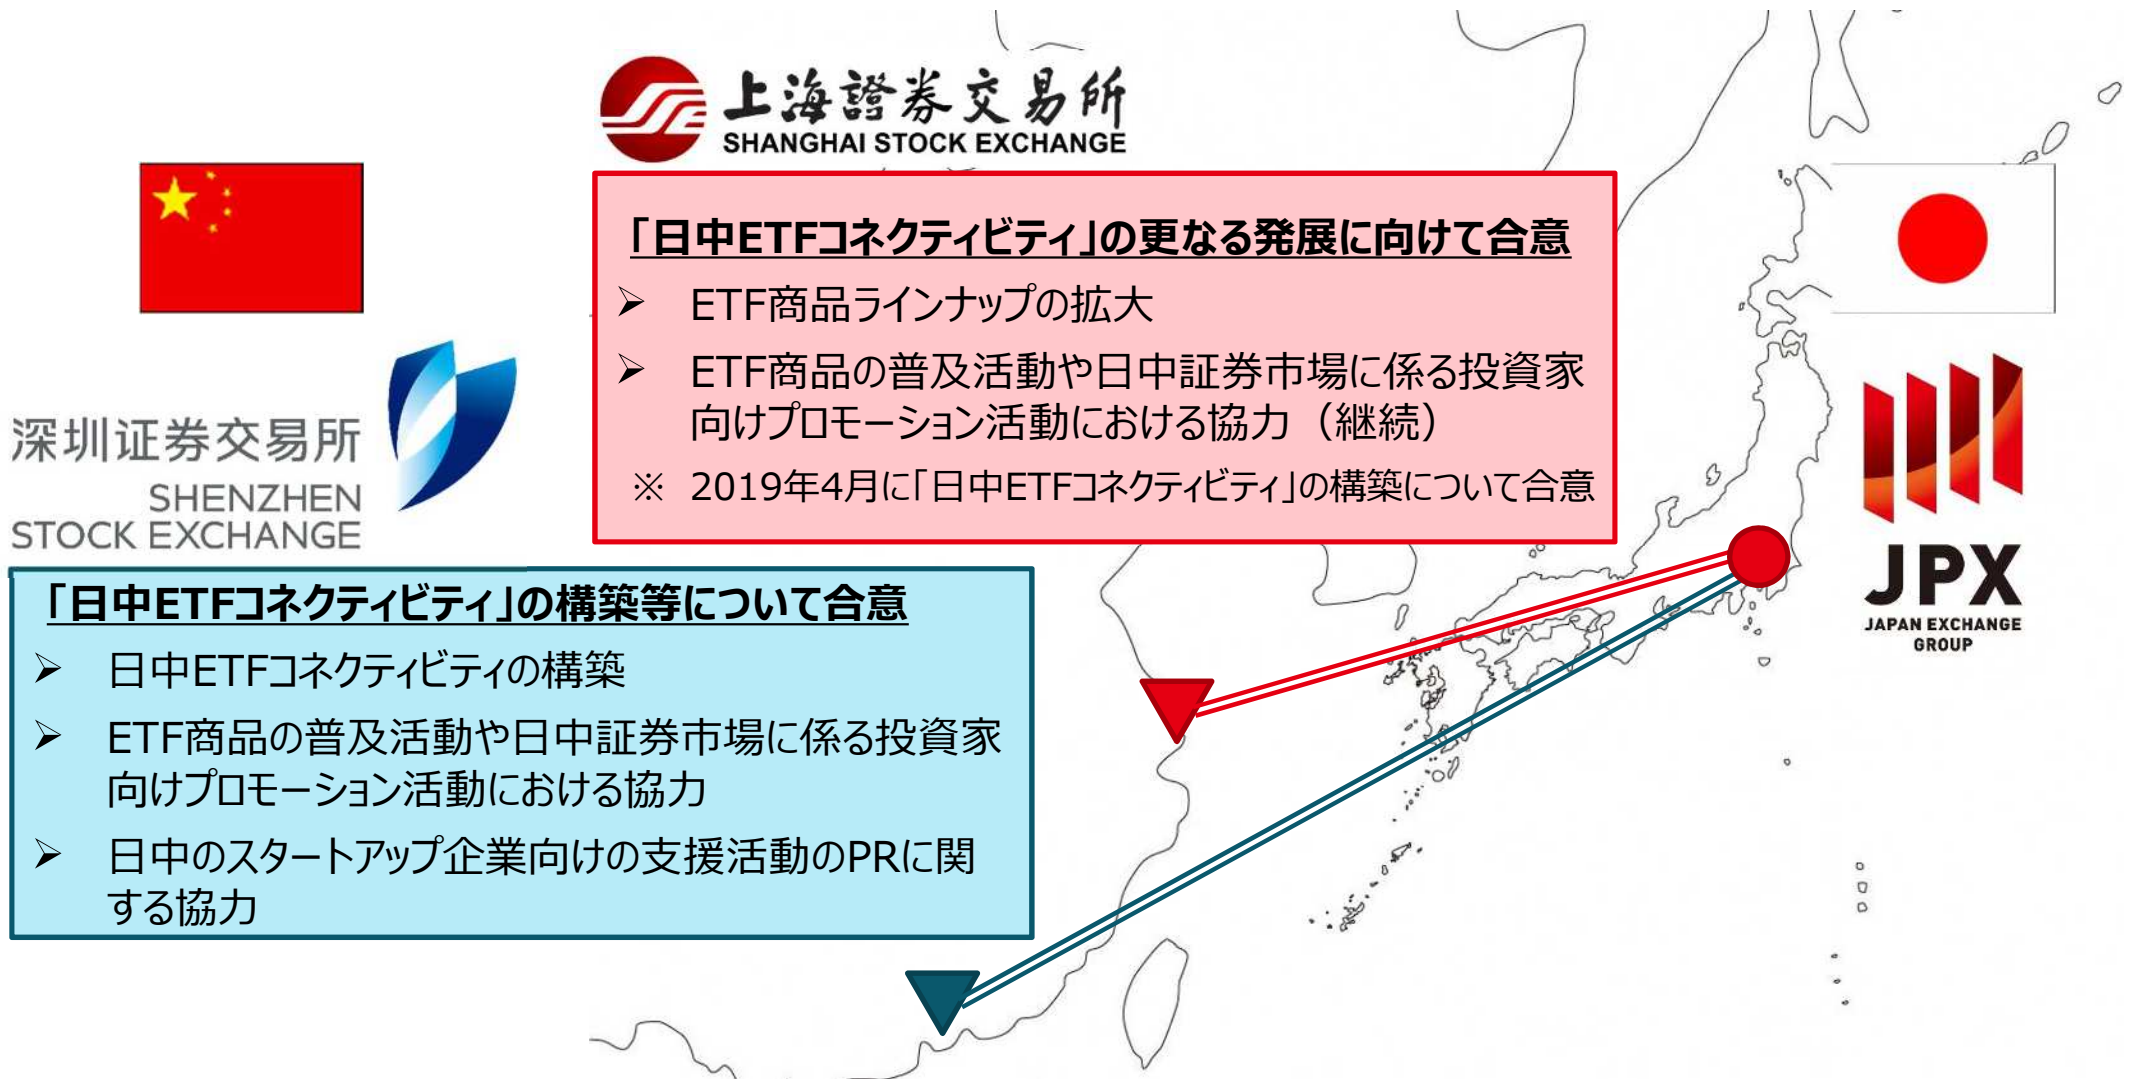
上海證券交易所
SHANGHAI STOCK EXCHANGE

「日中ETFコネクティビティ」の更なる発展に向けて合意
➢ ETF商品ラインナップの拡大
➢ ETF商品の普及活動や日中証券市場に係る投資家向けプロモーション活動における協力（継続）
※ 2019年4月に「日中ETFコネクティビティ」の構築について合意

深圳证券交易所
SHENZHEN STOCK EXCHANGE

「日中ETFコネクティビティ」の構築等について合意
➢ 日中ETFコネクティビティの構築
➢ ETF商品の普及活動や日中証券市場に係る投資家向けプロモーション活動における協力
➢ 日中のスタートアップ企業向けの支援活動のPRに関する協力

JPX
JAPAN EXCHANGE GROUP